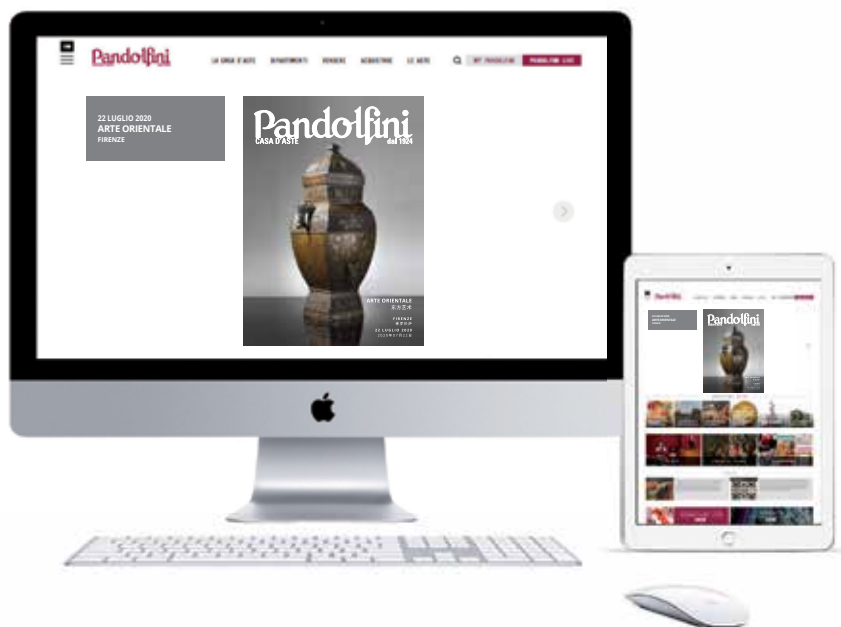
Pandolfini

LA CASA D'ASTE DIPARTIMENTI VENDERE ACQUISTARE LE ASTE

MY PANDOLFINI PANDOLFINI LIVE

22 LUGLIO 2020
ARTE ORIENTALE
FIRENZE

Pandolfini
CASA D'ASTE dal 1924

ARTE ORIENTALE
東方藝術

FIRENZE
佛羅倫薩

22 LUGLIO 2020
2020年07月22日

Pandolfini